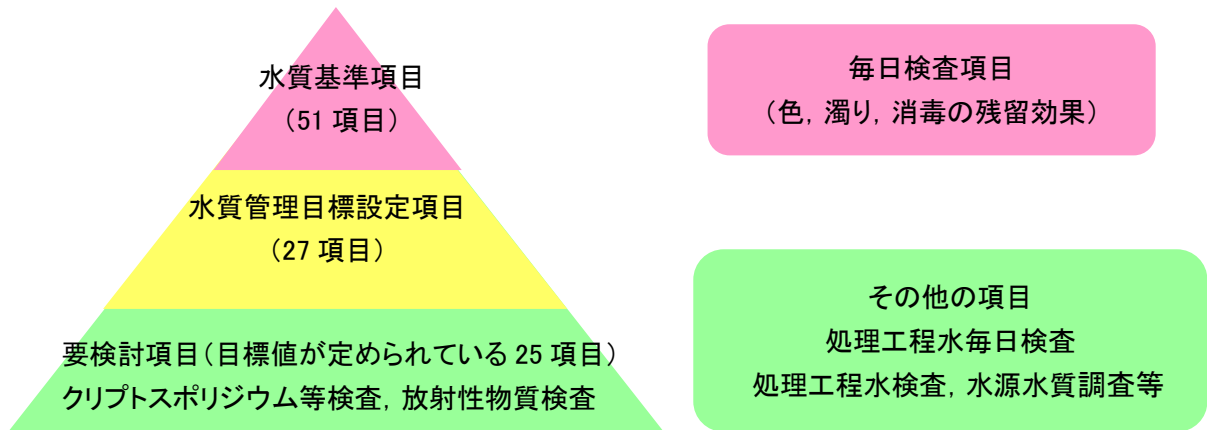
水質基準項目
（51 項目）

水質管理目標設定項目
（27 項目）

要検討項目（目標値が定められている 25 項目）
クリプトスポリジウム等検査，放射性物質検査

毎日検査項目
（色，濁り，消毒の残留効果）

その他の項目
処理工程水毎日検査
処理工程水検査，水源水質調査等